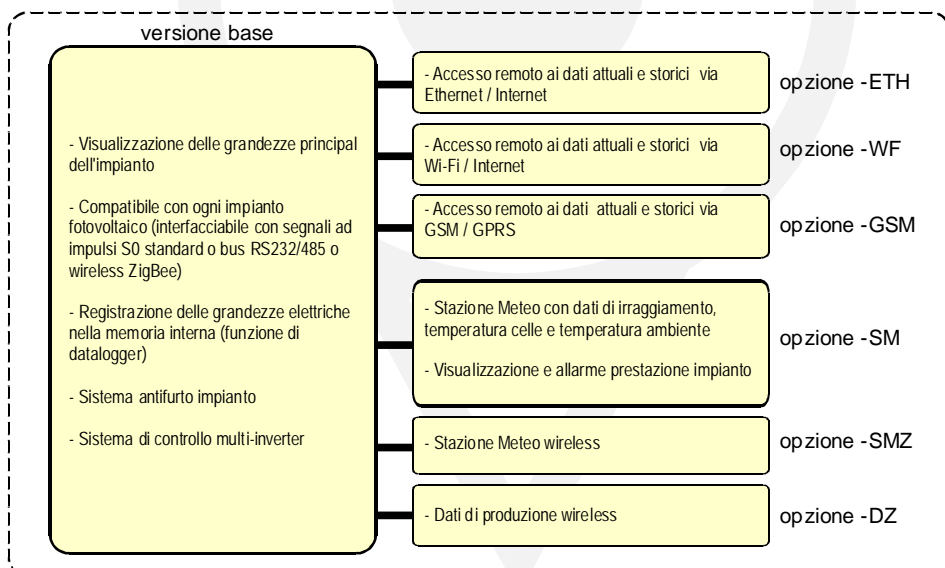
versione base

- Visualizzazione delle grandezze principal dell'impianto

- Compatibile con ogni impianto fotovoltaico (interfacciabile con segnali ad impulsi S0 standard o bus RS232/485 o wireless ZigBee)

- Registrazione delle grandezze elettriche nella memoria interna (funzione di datalogger)

- Sistema antifurto impianto

- Sistema di controllo multi-inverter

- Accesso remoto ai dati attuali e storici via Ethernet / Internet

opzione -ETH

- Accesso remoto ai dati attuali e storici via Wi-Fi / Internet

opzione -WF

- Accesso remoto ai dati attuali e storici via GSM / GPRS

opzione -GSM

- Stazione Meteo con dati di irraggiamento, temperatura celle e temperatura ambiente

- Visualizzazione e allarme prestazione impianto

opzione -SM

- Stazione Meteo wireless

opzione -SMZ

- Dati di produzione wireless

opzione -DZ